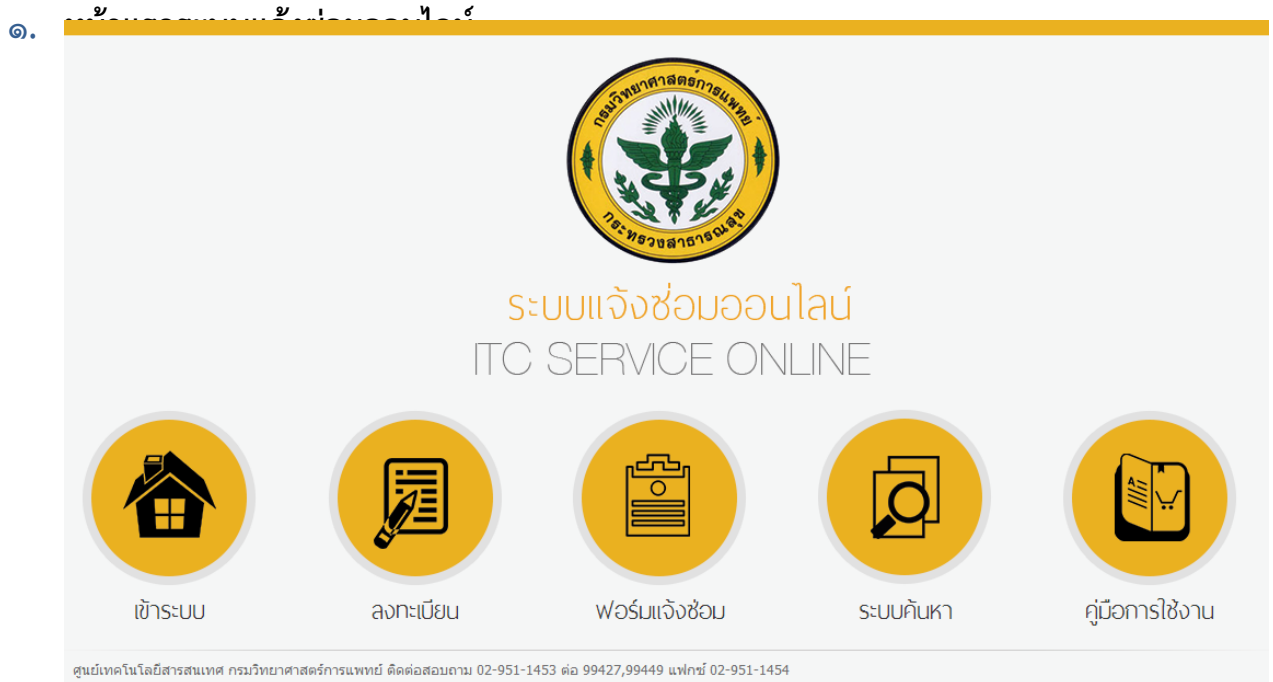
๑. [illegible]

กรมวิทยาศาสตร์การแพทย์
กระทรวงสาธารณสุข

ระบบแจ้งซ่อมออนไลน์
ITC SERVICE ONLINE

เข้าระบบ
ลงทะเบียน
ฟอร์มแจ้งซ่อม
ระบบค้นหา
คู่มือการใช้งาน

ศูนย์เทคโนโลยีสารสนเทศ กรมวิทยาศาสตร์การแพทย์ ติดต่อสอบถาม 02-951-1453 ต่อ 99427,99449 แฟกซ์ 02-951-1454